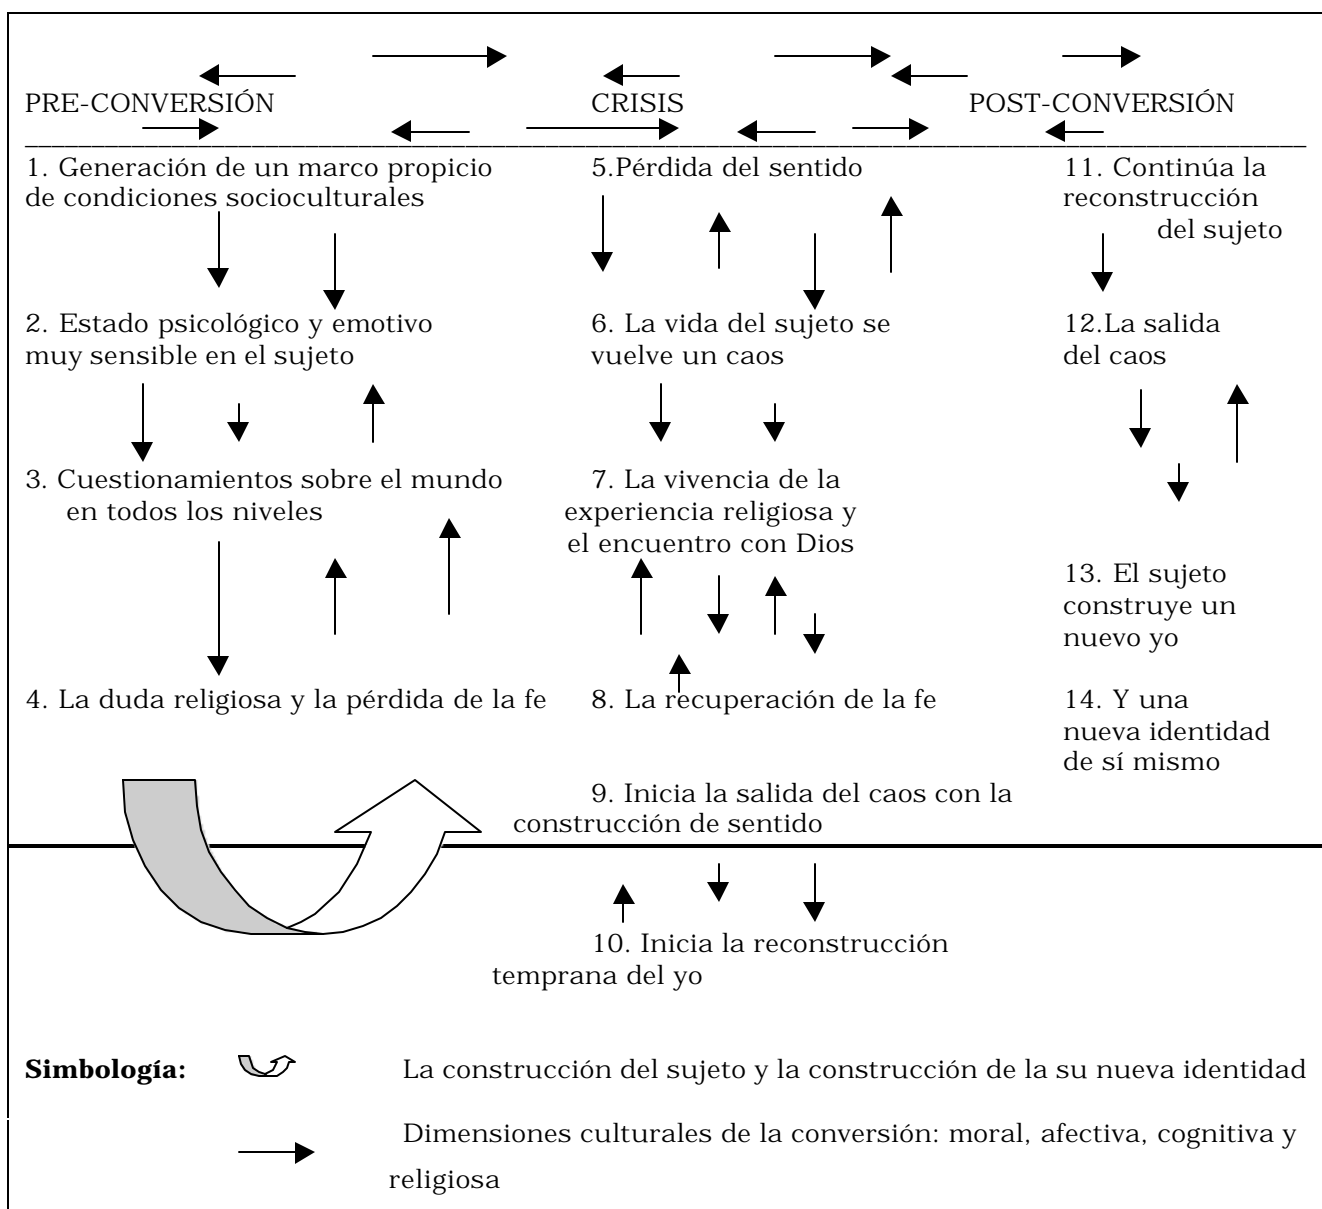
PRE-CONVERSIÓN CRISIS POST-CONVERSIÓN

1. Generación de un marco propicio de condiciones socioculturales

2. Estado psicológico y emotivo muy sensible en el sujeto

3. Cuestionamientos sobre el mundo en todos los niveles

4. La duda religiosa y la pérdida de la fe

5.Pérdida del sentido

6. La vida del sujeto se vuelve un caos

7. La vivencia de la experiencia religiosa y el encuentro con Dios

8. La recuperación de la fe

9. Inicia la salida del caos con la construcción de sentido

10. Inicia la reconstrucción temprana del yo

11. Continúa la reconstrucción del sujeto

12.La salida del caos

13. El sujeto construye un nuevo yo

14. Y una nueva identidad de sí mismo

**Simbología:** La construcción del sujeto y la construcción de la su nueva identidad

Dimensiones culturales de la conversión: moral, afectiva, cognitiva y religiosa